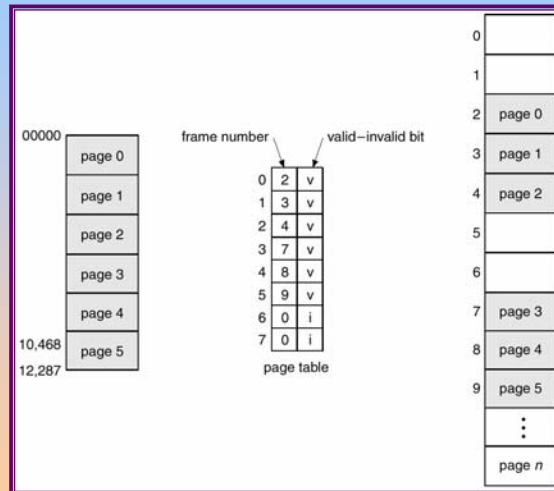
00000

page 0
page 1
page 2
page 3
page 4
10,468
page 5
12,287

frame number
valid–invalid bit

| | | |
|---|---|---|
| 0 | 2 | v |
| 1 | 3 | v |
| 2 | 4 | v |
| 3 | 7 | v |
| 4 | 8 | v |
| 5 | 9 | v |
| 6 | 0 | i |
| 7 | 0 | i |

page table

| | |
|---|---|
| 0 | |
| 1 | |
| 2 | page 0 |
| 3 | page 1 |
| 4 | page 2 |
| 5 | |
| 6 | |
| 7 | page 3 |
| 8 | page 4 |
| 9 | page 5 |
| | ⋮ |
| | page $n$ |